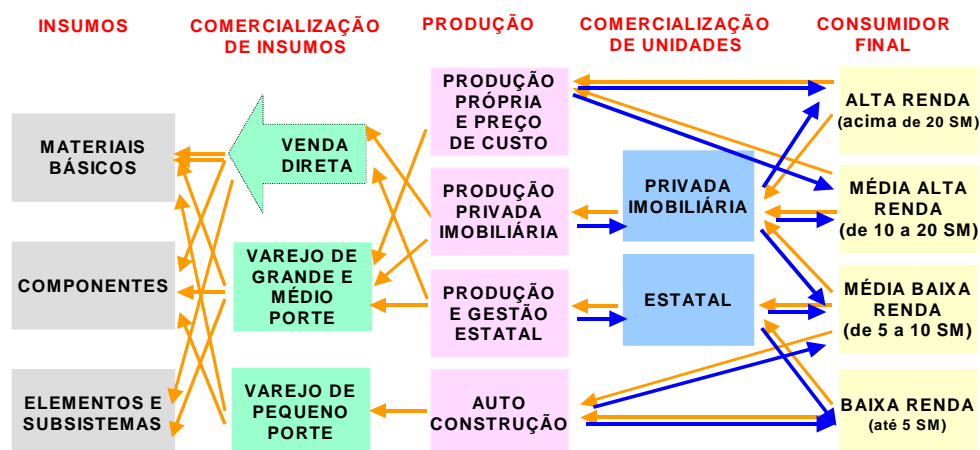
INSUMOS

COMERCIALIZAÇÃO DE INSUMOS

PRODUÇÃO

COMERCIALIZAÇÃO DE UNIDADES

CONSUMIDOR FINAL

MATERIAIS BÁSICOS

COMPONENTES

ELEMENTOS E SUBSISTEMAS

VENDA DIRETA

VAREJO DE GRANDE E MÉDIO PORTE

VAREJO DE PEQUENO PORTE

PRODUÇÃO PRÓPRIA E PREÇO DE CUSTO

PRODUÇÃO PRIVADA IMOBILIÁRIA

PRODUÇÃO E GESTÃO ESTATAL

AUTO CONSTRUÇÃO

PRIVADA IMOBILIÁRIA

ESTATAL

ALTA RENDA (acima de 20 SM)

MÉDIA ALTA RENDA (de 10 a 20 SM)

MÉDIA BAIXA RENDA (de 5 a 10 SM)

BAIXA RENDA (até 5 SM)